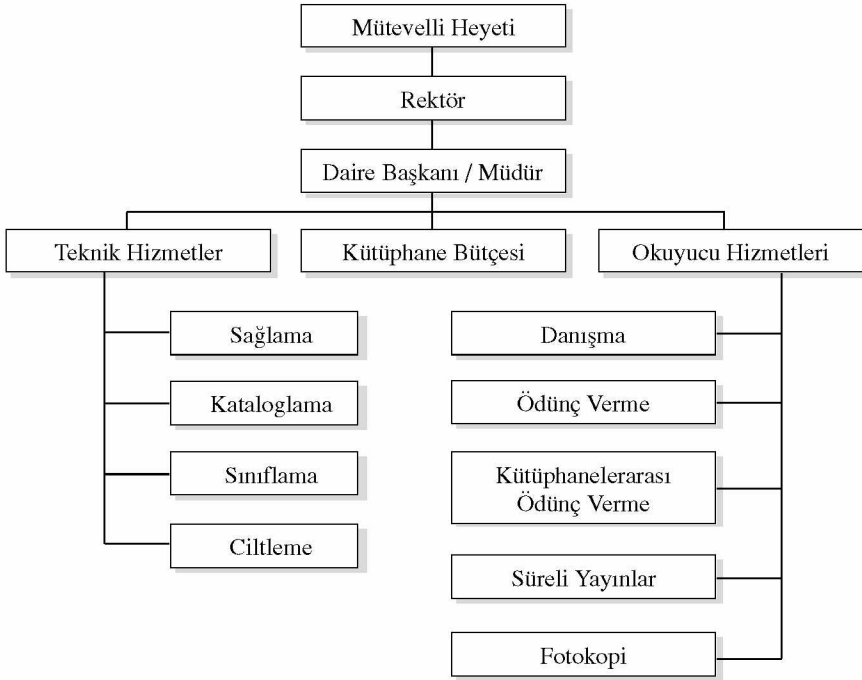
Mütevelli Heyeti

Rektör

Daire Başkanı / Müdür

Teknik Hizmetler

Kütüphane Bütçesi

Okuyucu Hizmetleri

Sağlama

Kataloglama

Sınıflama

Ciltleme

Danışma

Ödünç Verme

Kütüphanelerarası Ödünç Verme

Süreli Yayınlar

Fotokopi